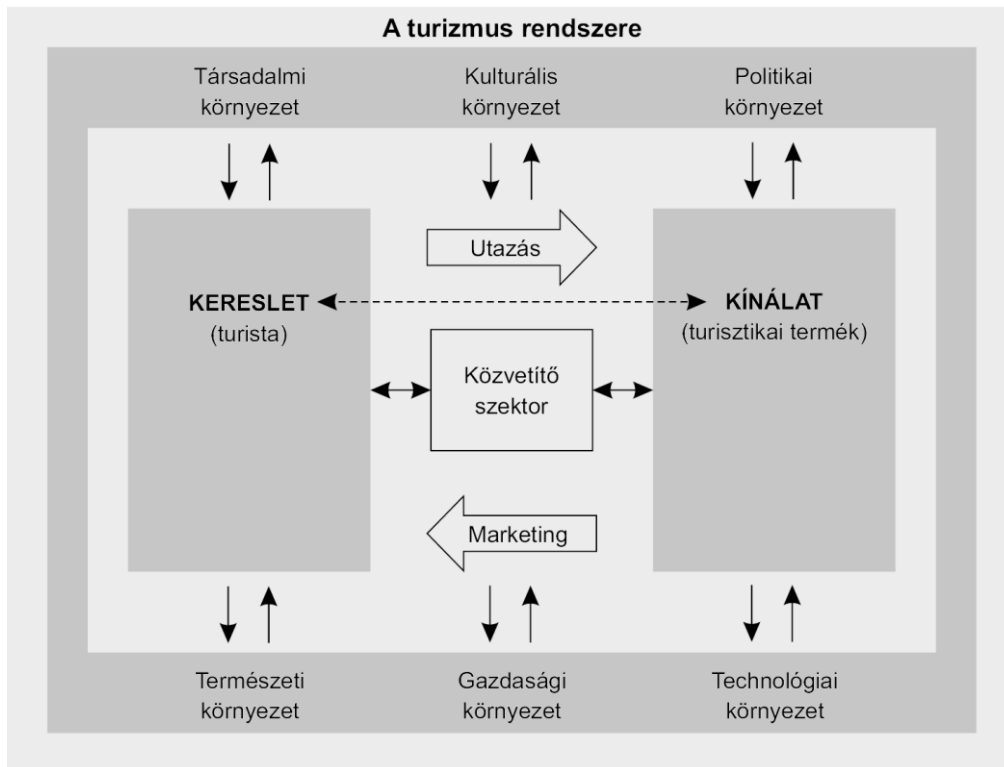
A turizmus rendszere

Társadalmi környezet

Kulturális környezet

Politikai környezet

Utazás

KERESLET (turista)

KÍNÁLAT (turisztikai termék)

Közvetítő szektor

Marketing

Természeti környezet

Gazdasági környezet

Technológiai környezet